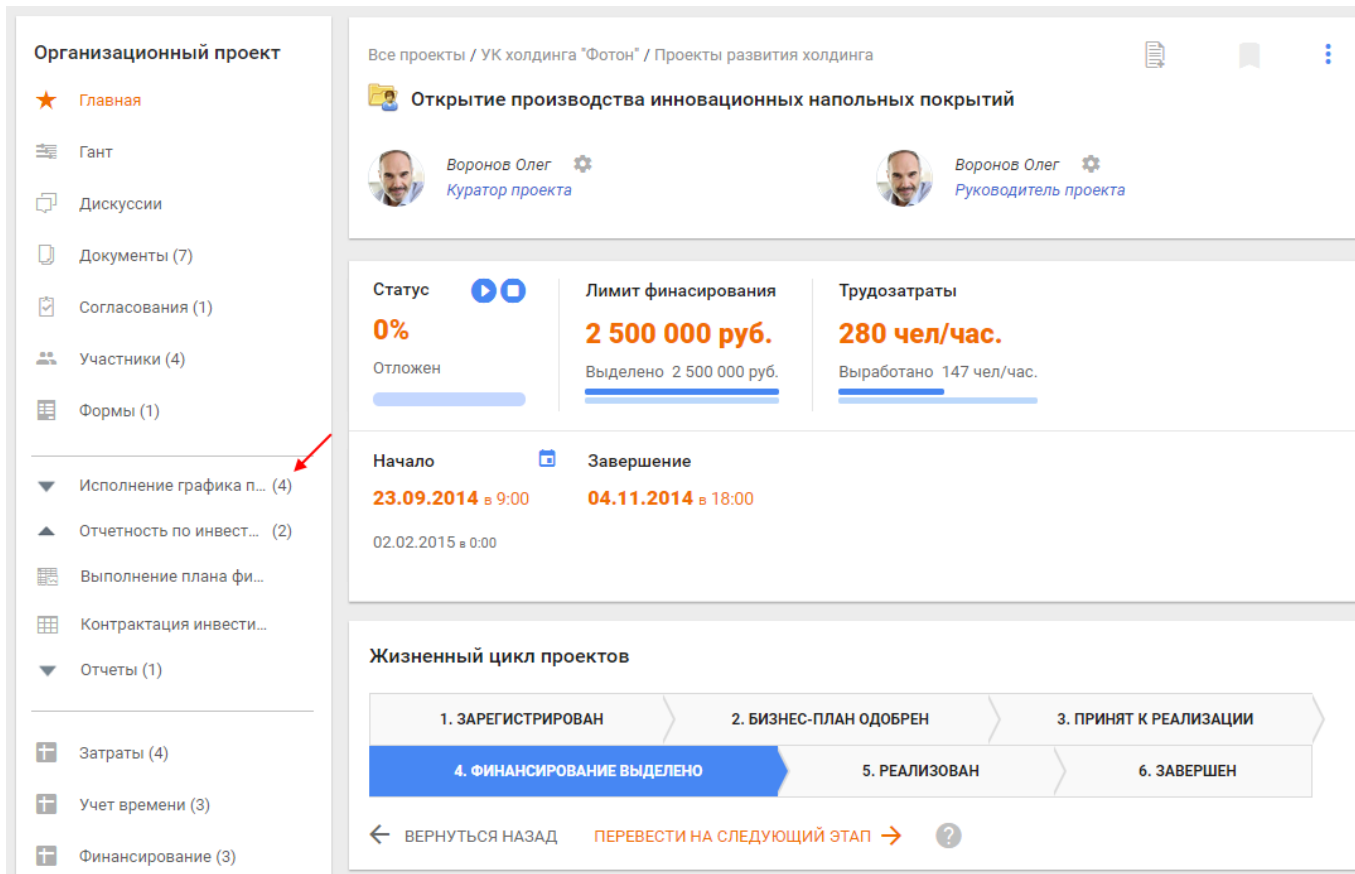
Организационный проект

Главная

Гант

Дискуссии

Документы (7)

Согласования (1)

Участники (4)

Формы (1)

Исполнение графика п... (4)

Отчетность по инвест... (2)

Выполнение плана фи...

Контрактация инвести...

Отчеты (1)

Затраты (4)

Учет времени (3)

Финансирование (3)

Все проекты / УК холдинга "Фотон" / Проекты развития холдинга

Открытие производства инновационных напольных покрытий

Воронов Олег
Куратор проекта

Воронов Олег
Руководитель проекта

Статус
0%
Отложен

Лимит финасирования
2 500 000 руб.
Выделено 2 500 000 руб.

Трудозатраты
280 чел/час.
Выработано 147 чел/час.

Начало
23.09.2014 в 9:00
02.02.2015 в 0:00

Завершение
04.11.2014 в 18:00

Жизненный цикл проектов

1. ЗАРЕГИСТРИРОВАН
2. БИЗНЕС-ПЛАН ОДОБРЕН
3. ПРИНЯТ К РЕАЛИЗАЦИИ
4. ФИНАНСИРОВАНИЕ ВЫДЕЛЕНО
5. РЕАЛИЗОВАН
6. ЗАВЕРШЕН

ВЕРНУТЬСЯ НАЗАД
ПЕРЕВЕСТИ НА СЛЕДУЮЩИЙ ЭТАП